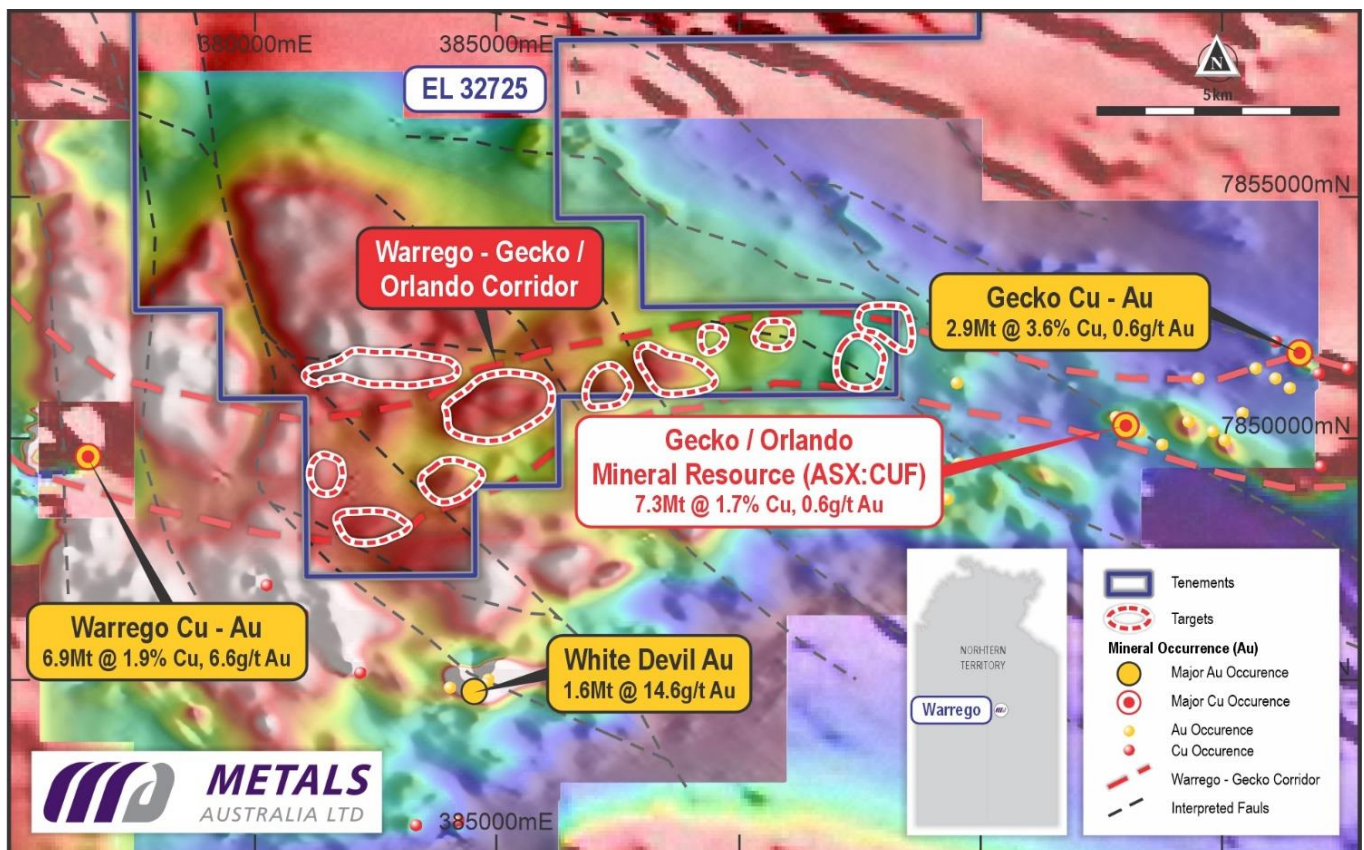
380000mE
385000mE
EL 32725
N
5km
7855000mN
Warrego - Gecko / Orlando Corridor
Gecko Cu - Au
2.9Mt @ 3.6% Cu, 0.6g/t Au
7850000mN
Gecko / Orlando
Mineral Resource (ASX:CUF)
7.3Mt @ 1.7% Cu, 0.6g/t Au
Warrego Cu - Au
6.9Mt @ 1.9% Cu, 6.6g/t Au
White Devil Au
1.6Mt @ 14.6g/t Au
NORTHERN TERRITORY
Warrego
Tenements
Targets
Mineral Occurrence (Au)
Major Au Occurence
Major Cu Occurence
Au Occurence
Cu Occurence
Warrego - Gecko Corridor
Interpreted Fauls
METALS
AUSTRALIA LTD
385000mE